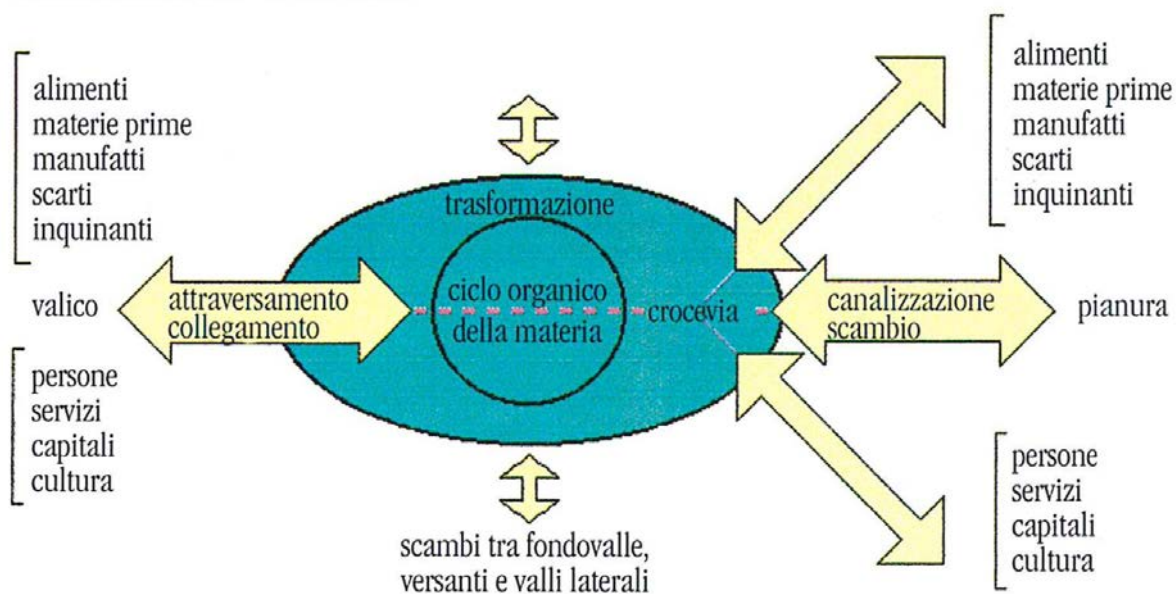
alimenti
materie prime
manufatti
scarti
inquinanti

alimenti
materie prime
manufatti
scarti
inquinanti

trasformazione

valico

attraversamento
collegamento

ciclo organico
della materia

crocevia

canalizzazione
scambio

pianura

persone
servizi
capitali
cultura

persone
servizi
capitali
cultura

scambi tra fondovalle,
versanti e valli laterali